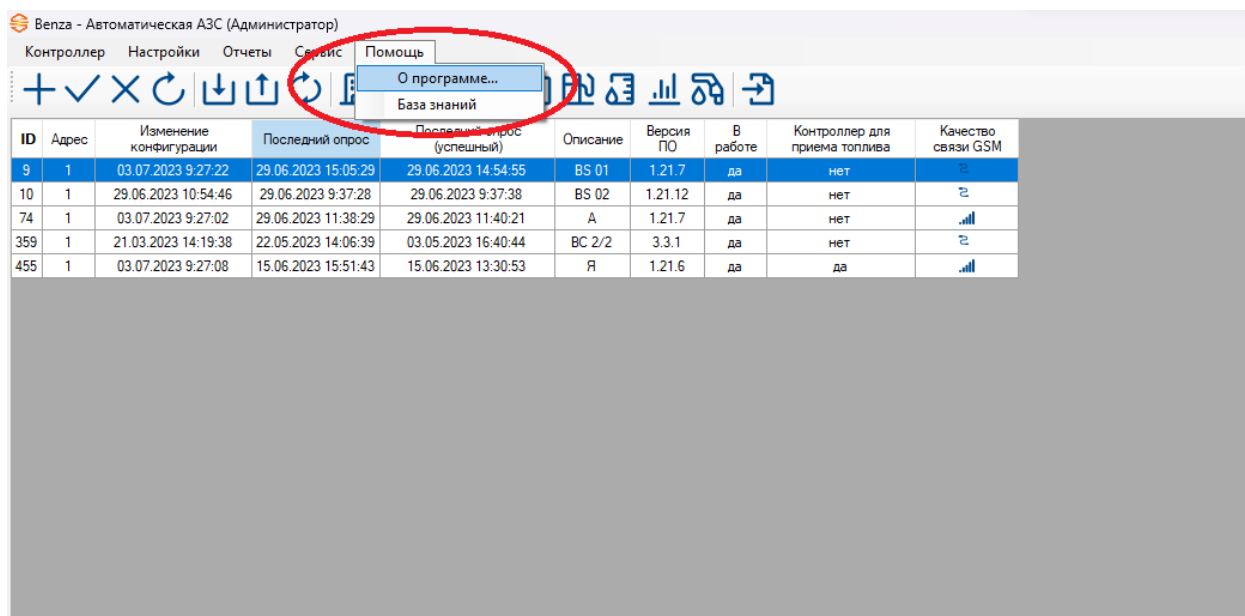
Benza - Автоматическая АЗС (Администратор)

Контроллер Настройки Отчеты Сервис Помощь

О программе...
База знаний

| ID | Адрес | Изменение конфигурации | Последний опрос | Последний опрос (успешный) | Описание | Версия ПО | В работе | Контроллер для приема топлива | Качество связи GSM |
|---|---|---|---|---|---|---|---|---|---|
| 9 | 1 | 03.07.2023 9:27:22 | 29.06.2023 15:05:29 | 29.06.2023 14:54:55 | BS 01 | 1.21.7 | да | нет | |
| 10 | 1 | 29.06.2023 10:54:46 | 29.06.2023 9:37:28 | 29.06.2023 9:37:38 | BS 02 | 1.21.12 | да | нет | |
| 74 | 1 | 03.07.2023 9:27:02 | 29.06.2023 11:38:29 | 29.06.2023 11:40:21 | А | 1.21.7 | да | нет | |
| 359 | 1 | 21.03.2023 14:19:38 | 22.05.2023 14:06:39 | 03.05.2023 16:40:44 | BC 2/2 | 3.3.1 | да | нет | |
| 455 | 1 | 03.07.2023 9:27:08 | 15.06.2023 15:51:43 | 15.06.2023 13:30:53 | Я | 1.21.6 | да | да | |